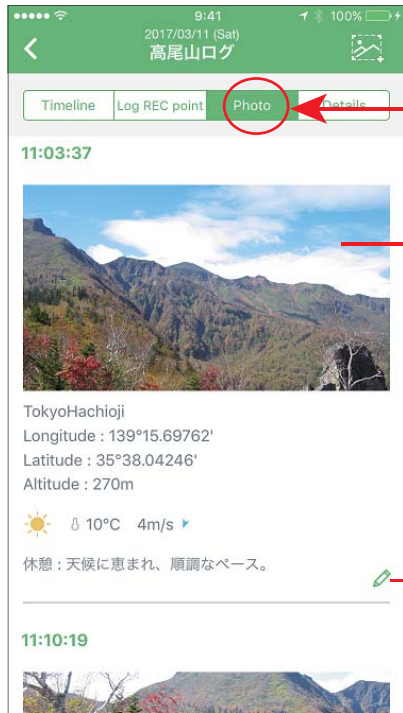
●●●●● 9:41 100%

2017/03/11 (Sat)
高尾山ログ

Timeline | Log REC point | Photo | Details

11:03:37

TokyoHachioji
Longitude : 139°15.69762'
Latitude : 35°38.04246'
Altitude : 270m

10°C 4m/s

休憩：天候に恵まれ、順調なペース。

11:10:19